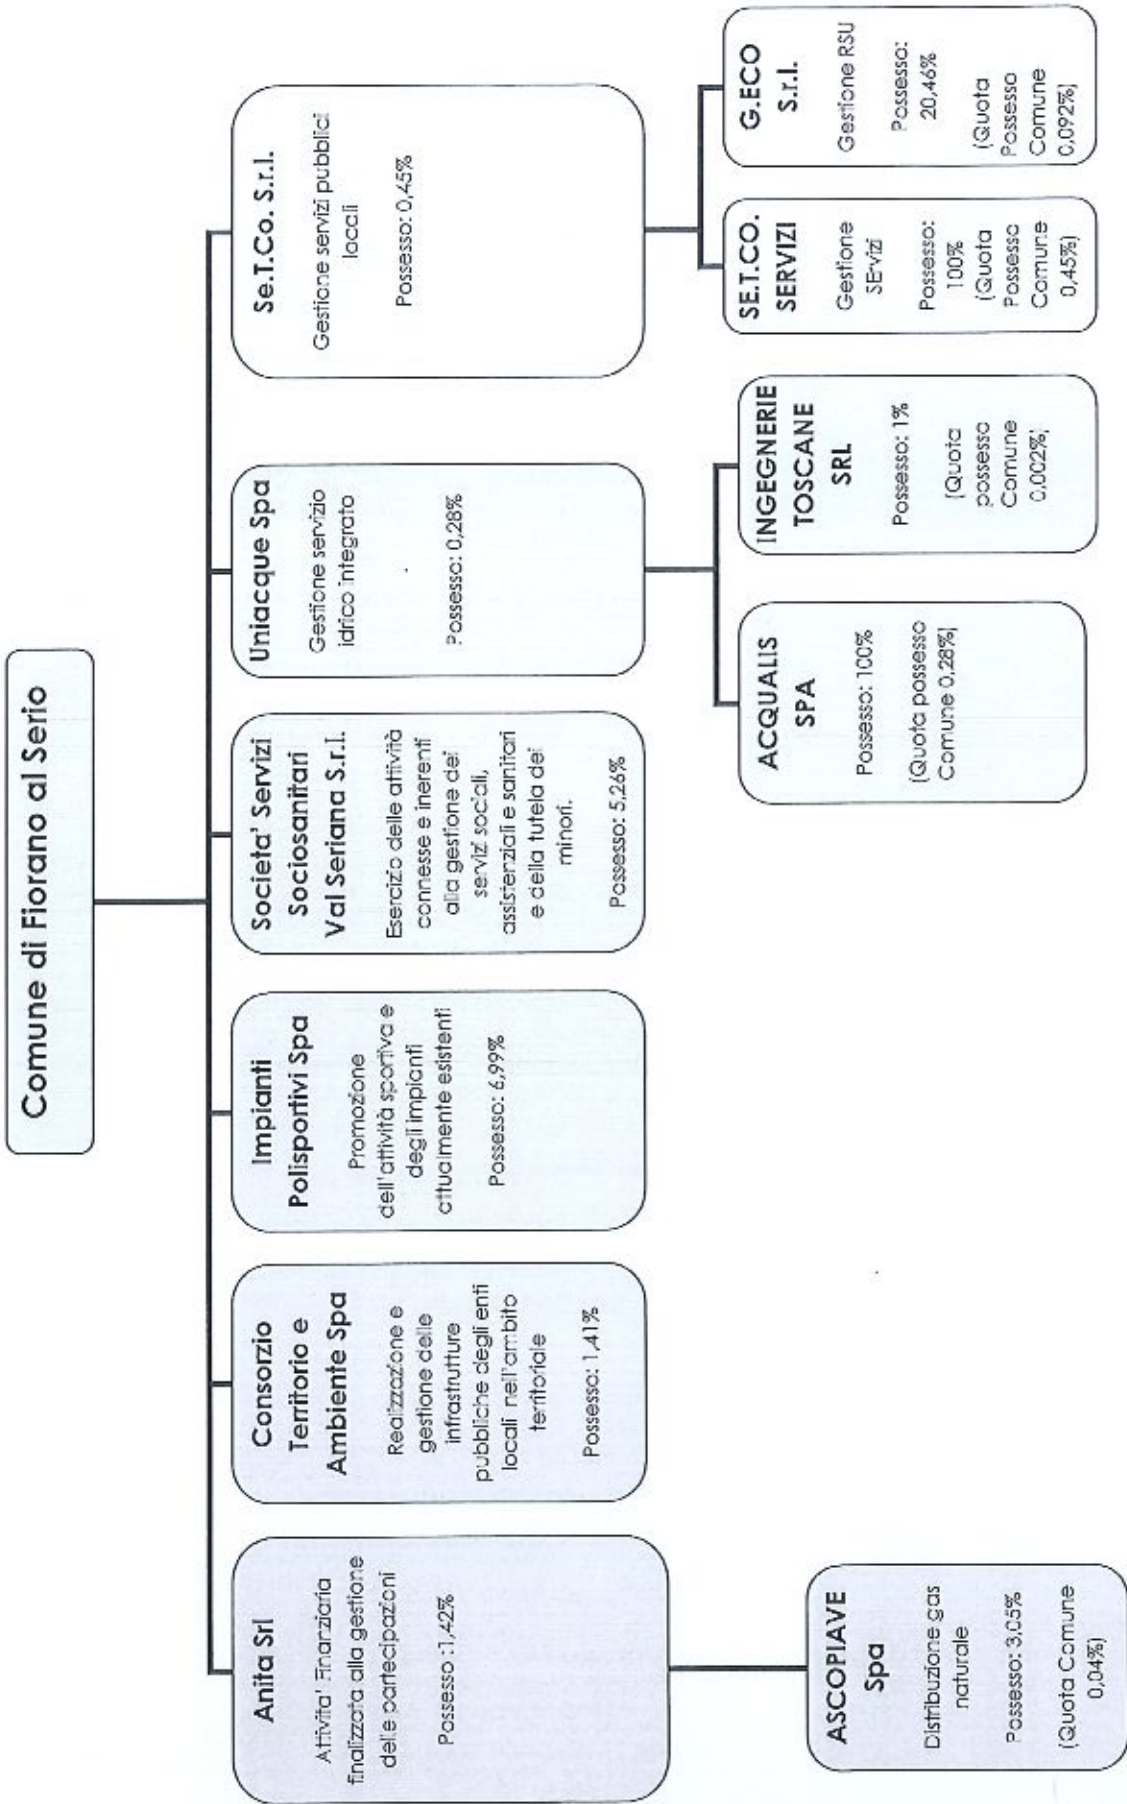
Comune di Fiorano al Serio

Anita Srl
Attivita' Finanziaria finalizzata alla gestione delle partecipazioni
Possesso: 1,42%

ASCOPIAVE Spa
Distribuzione gas naturale
Possesso: 3,05%
(Quota Comune 0,04%)

Consorzio Territorio e Ambiente Spa
Realizzazione e gestione delle infrastrutture pubbliche degli enti locali nell'ambito territoriale
Possesso: 1,41%

Impianti Polisportivi Spa
Promozione dell'attività sportiva e degli impianti attualmente esistenti
Possesso: 6,99%

Societa' Servizi Sociosanitari Val Seriana S.r.l.
Esercizio delle attività connesse e inerenti alla gestione dei servizi sociali, assistenziali e sanitari e della tutela dei minori.
Possesso: 5,26%

Uniacque Spa
Gestione servizio idrico integrato
Possesso: 0,28%

ACQUALIS SPA
Possesso: 100%
(Quota possesso Comune 0,28%)

INGEGNERIE TOSCANE SRL
Possesso: 1%
(Quota possesso Comune 0,002%)

Se.T.Co. S.r.l.
Gestione servizi pubblici locali
Possesso: 0,45%

SE.T.CO. SERVIZI
Gestione SErvizi
Possesso: 100%
(Quota Possesso Comune 0,45%)

G.ECO S.r.l.
Gestione RSU
Possesso: 20,46%
(Quota Possesso Comune 0,092%)